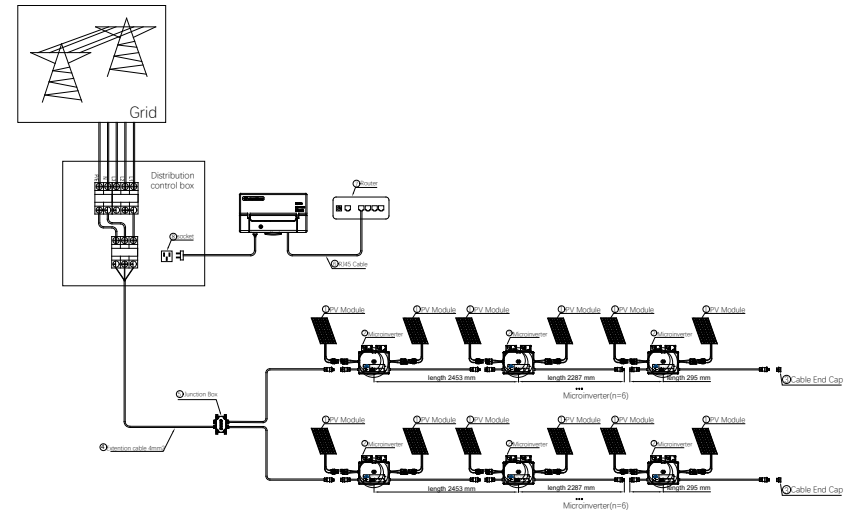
Grid

Distribution control box

Router

Socket

RJ45 Cable

PV Module
PV Module
PV Module
PV Module
PV Module
PV Module

Microinverter
Microinverter
Microinverter

length 2453 mm
length 2287 mm
length 295 mm

Cable End Cap

...
Microinverter(n=6)

Junction Box

Extention cable 4mm

PV Module
PV Module
PV Module
PV Module
PV Module
PV Module

Microinverter
Microinverter
Microinverter

length 2453 mm
length 2287 mm
length 295 mm

Cable End Cap

...
Microinverter(n=6)